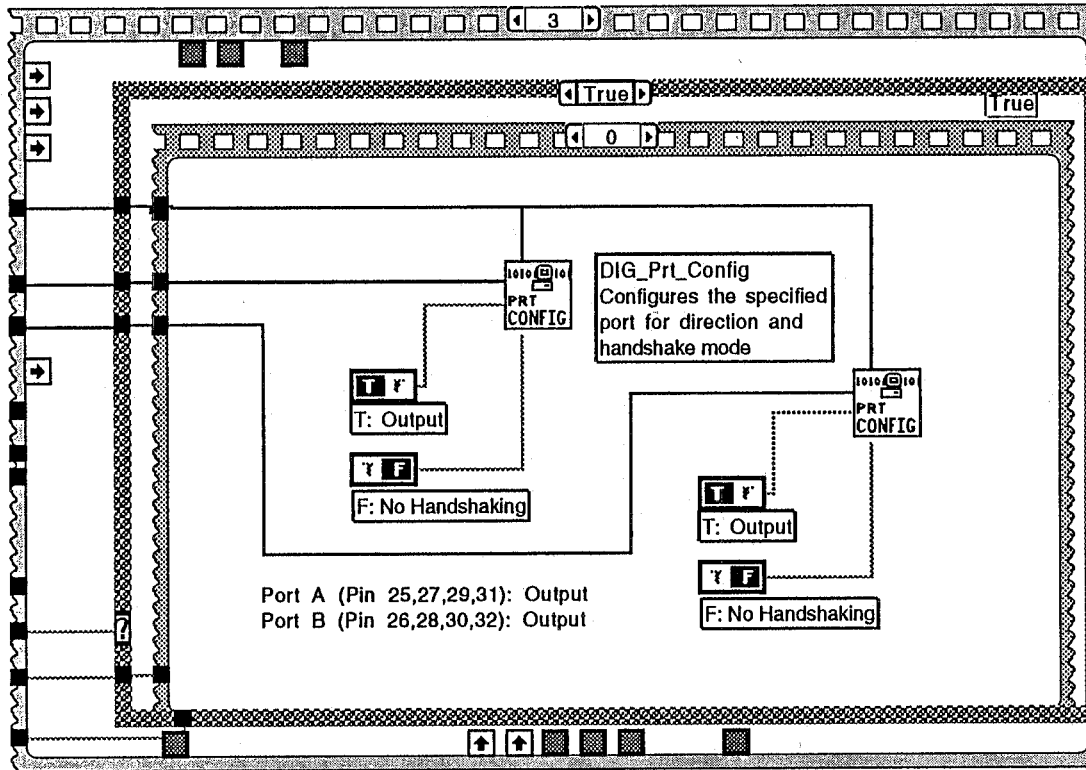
3

True

True

0

PRT CONFIG

DIG_Prt_Config
Configures the specified port for direction and handshake mode

T F

T: Output

T F

F: No Handshaking

PRT CONFIG

T F

T: Output

T F

F: No Handshaking

Port A (Pin 25,27,29,31): Output
Port B (Pin 26,28,30,32): Output

?